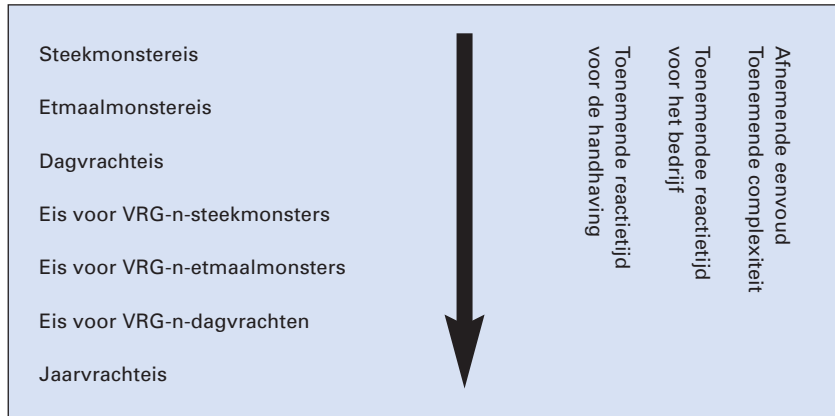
Steekmonstereis

Etmaalmonstereis

Dagvrachteis

Eis voor VRG-n-steekmonsters

Eis voor VRG-n-etmaalmonsters

Eis voor VRG-n-dagvrachten

Jaarvrachteis

Afnemende eenvoud
Toenemende complexiteit

Toenemendee reactietijd
voor het bedrijf

Toenemende reactietijd
voor de handhaving